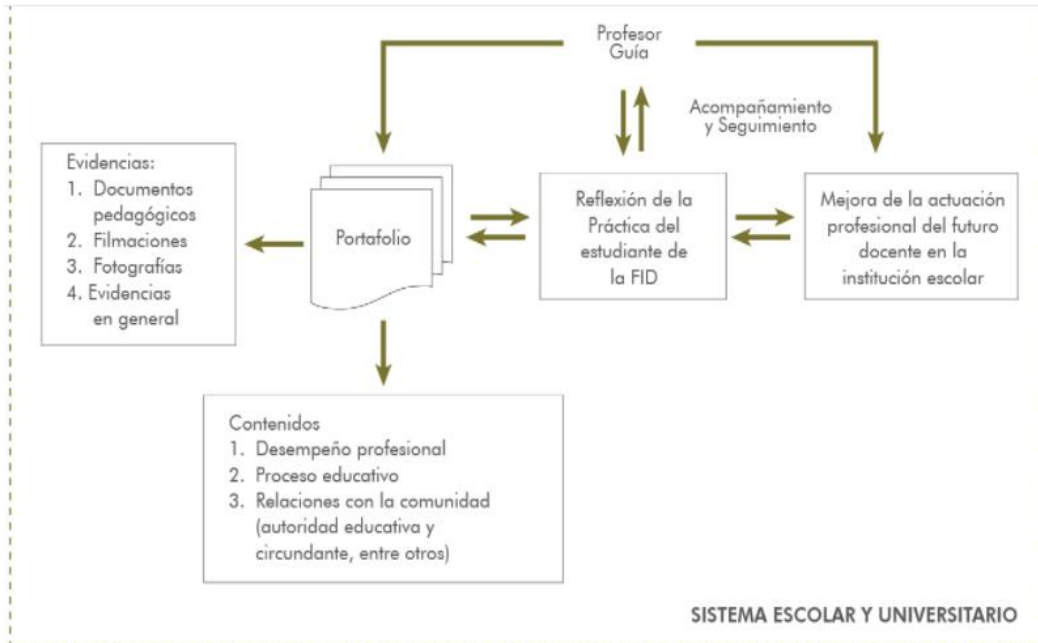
Profesor Guía

Acompañamiento y Seguimiento

Evidencias:
1. Documentos pedagógicos
2. Filmaciones
3. Fotografías
4. Evidencias en general

Portafolio

Reflexión de la Práctica del estudiante de la FID

Mejora de la actuación profesional del futuro docente en la institución escolar

Contenidos
1. Desempeño profesional
2. Proceso educativo
3. Relaciones con la comunidad (autoridad educativa y circundante, entre otros)

SISTEMA ESCOLAR Y UNIVERSITARIO